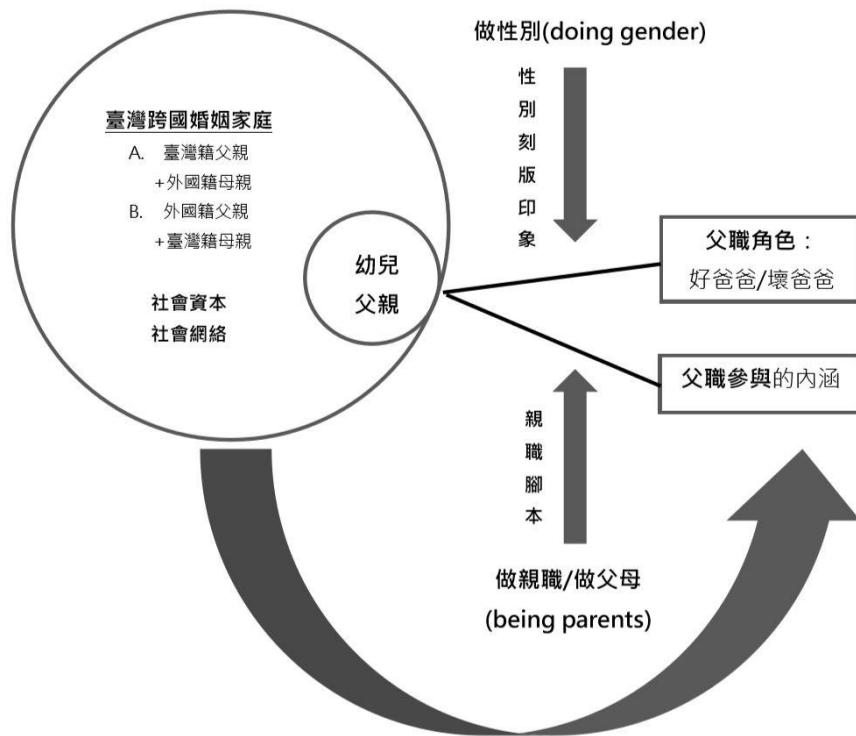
臺灣跨國婚姻家庭
A. 臺灣籍父親
+外國籍母親
B. 外國籍父親
+臺灣籍母親

幼兒
父親

社會資本
社會網絡

做性別(doing gender)

性別刻版印象

父職角色：
好爸爸/壞爸爸

父職參與的內涵

親職腳本

做親職/做父母
(being parents)